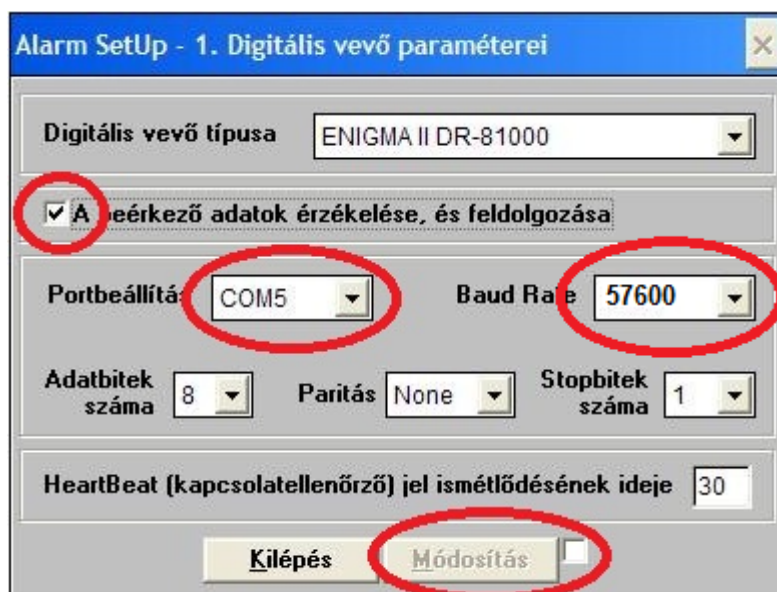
Alarm SetUp - 1. Digitális vevő paraméterei

Digitális vevő típusa ENIGMA II DR-81000

A beérkező adatok érzékelése, és feldolgozása

Portbeállítás COM5

Baud Rate 57600

Adatbitek száma 8

Paritás None

Stopbitek száma 1

HeartBeat (kapcsolatellenőrző) jel ismétlődésének ideje 30

Kilépés

Módosítás